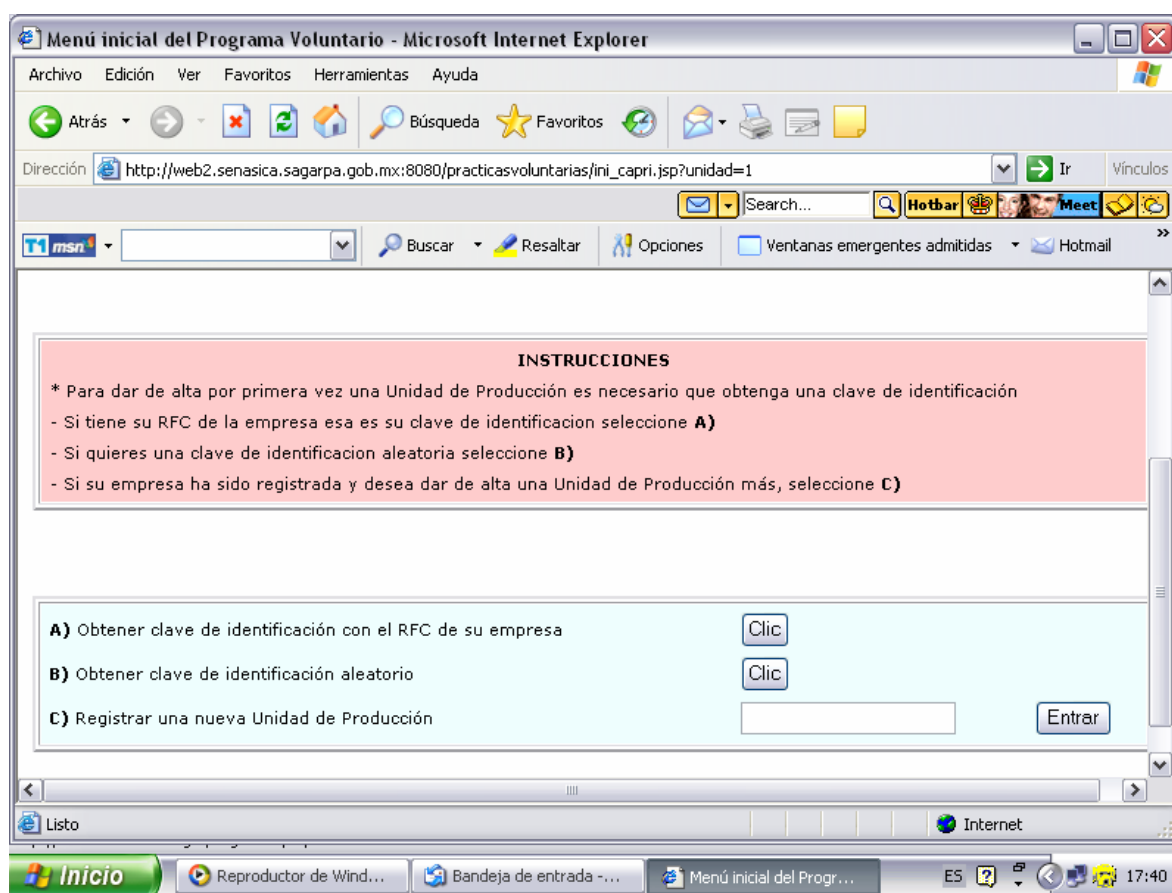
Menú inicial del Programa Voluntario - Microsoft Internet Explorer

Archivo Edición Ver Favoritos Herramientas Ayuda

Atrás Búsqueda Favoritos

Dirección http://web2.senasica.sagarpa.gob.mx:8080/practicasvoluntarias/ini_capri.jsp?unidad=1 Ir Vínculos

Search... Hotbar Meet

msn Buscar Resaltar Opciones Ventanas emergentes admitidas Hotmail

INSTRUCCIONES

* Para dar de alta por primera vez una Unidad de Producción es necesario que obtenga una clave de identificación

- Si tiene su RFC de la empresa esa es su clave de identificacion seleccione **A)**

- Si quieres una clave de identificacion aleatoria seleccione **B)**

- Si su empresa ha sido registrada y desea dar de alta una Unidad de Producción más, seleccione **C)**

**A)** Obtener clave de identificación con el RFC de su empresa Clic

**B)** Obtener clave de identificación aleatorio Clic

**C)** Registrar una nueva Unidad de Producción Entrar

Listo Internet

Inicio Reproductor de Wind... Bandeja de entrada -... Menú inicial del Progr... ES 17:40